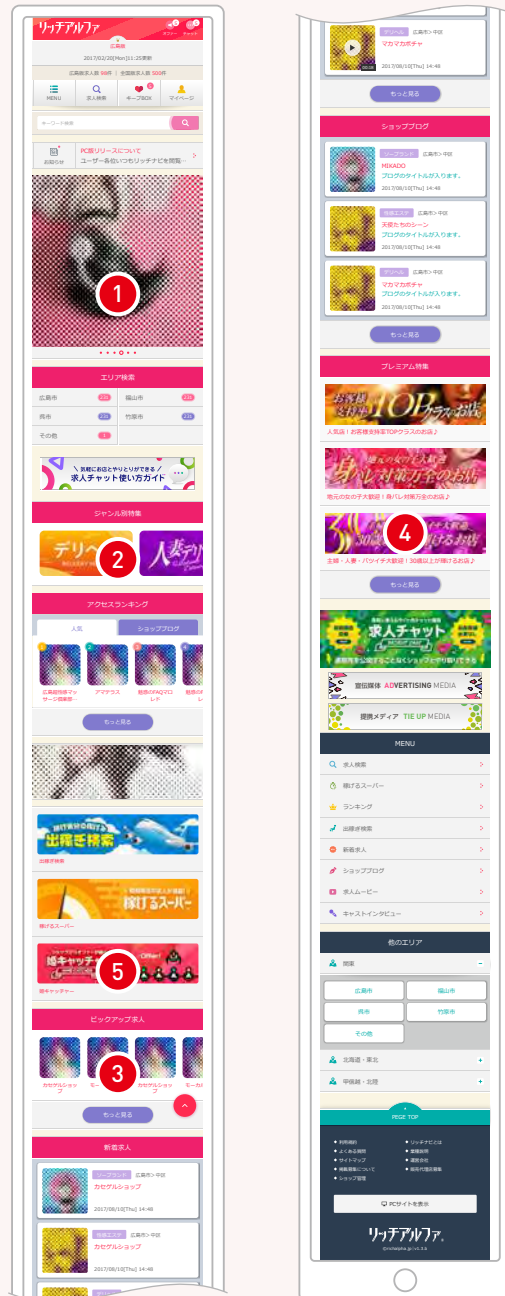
リッチアルファ

広島県

2017/02/20(Mon)11:20更新

広島県求人数 90件 | 全国総求人数 500件

MENU 求人検索 キープBOX マイページ

キーワード検索

お知らせ PC版リリースについて ユーザー各位いつもリッチナビを閲覧…

1

エリア検索

| 広島市 | 福山市 |
|---|---|
| 呉市 | 竹原市 |
| その他 | |

気軽にお店とやりとりができる! 求人チャット使い方ガイド

ジャンル別特集

デリヘル 人妻デリ

2

アクセスランキング

人気 ショップブログ

広島超技術マッサージ倶楽部… アマテラス 魅惑のFAQマロレド 魅惑の…

もっと見る

出稼ぎ検索

出稼ぎ特集

稼げるスーパー

稼げるスーパー

姫キャッチャー

5

姫キャッチャー

ピックアップ求人

カセゲルショップ モー… カセゲルショップ モーカ…

3

もっと見る

新着求人

ソープランド 広島市 中区 カセゲルショップ 2017/08/10[Thu] 14:48

性感エステ 広島市 中区 カセゲルショップ 2017/08/10[Thu] 14:48

デリヘル 広島市 中区 マカマカポチャ 2017/08/10[Thu] 14:48

もっと見る

ショップブログ

ソープランド 広島市 中区 MIXADO ブログのタイトルが入ります。 2017/08/10[Thu] 14:48

性感エステ 広島市 中区 天使たちのシーン ブログのタイトルが入ります。 2017/08/10[Thu] 14:48

デリヘル 広島市 中区 マカマカポチャ ブログのタイトルが入ります。 2017/08/10[Thu] 14:48

もっと見る

プレミアム特集

お客様支持率TOPクラスのお店

人気店!お客様支持率TOPクラスのお店♪

地元の女の子大歓迎!身バレ対策万全のお店

地元の女の子大歓迎!身バレ対策万全のお店♪

4

主婦・人妻・バツイチ大歓迎!30歳以上が稼げるお店♪

もっと見る

求人チャット

宣伝媒体 ADVERTISING MEDIA

提携メディア TIE UP MEDIA

MENU

求人検索
稼げるスーパー
ランキング
出稼ぎ検索
新着求人
ショップブログ
求人ムービー
キャストインタビュー

他のエリア

関東

| 広島市 | 福山市 |
|---|---|
| 呉市 | 竹原市 |
| その他 | |

北海道・東北

甲信越・北陸

PAGE TOP

利用規約
よくある質問
サイトマップ
掲載募集について
ショップ管理
リッチナビとは
環境説明
運営会社
風俗代理店募集

PCサイトを表示

リッチアルファ